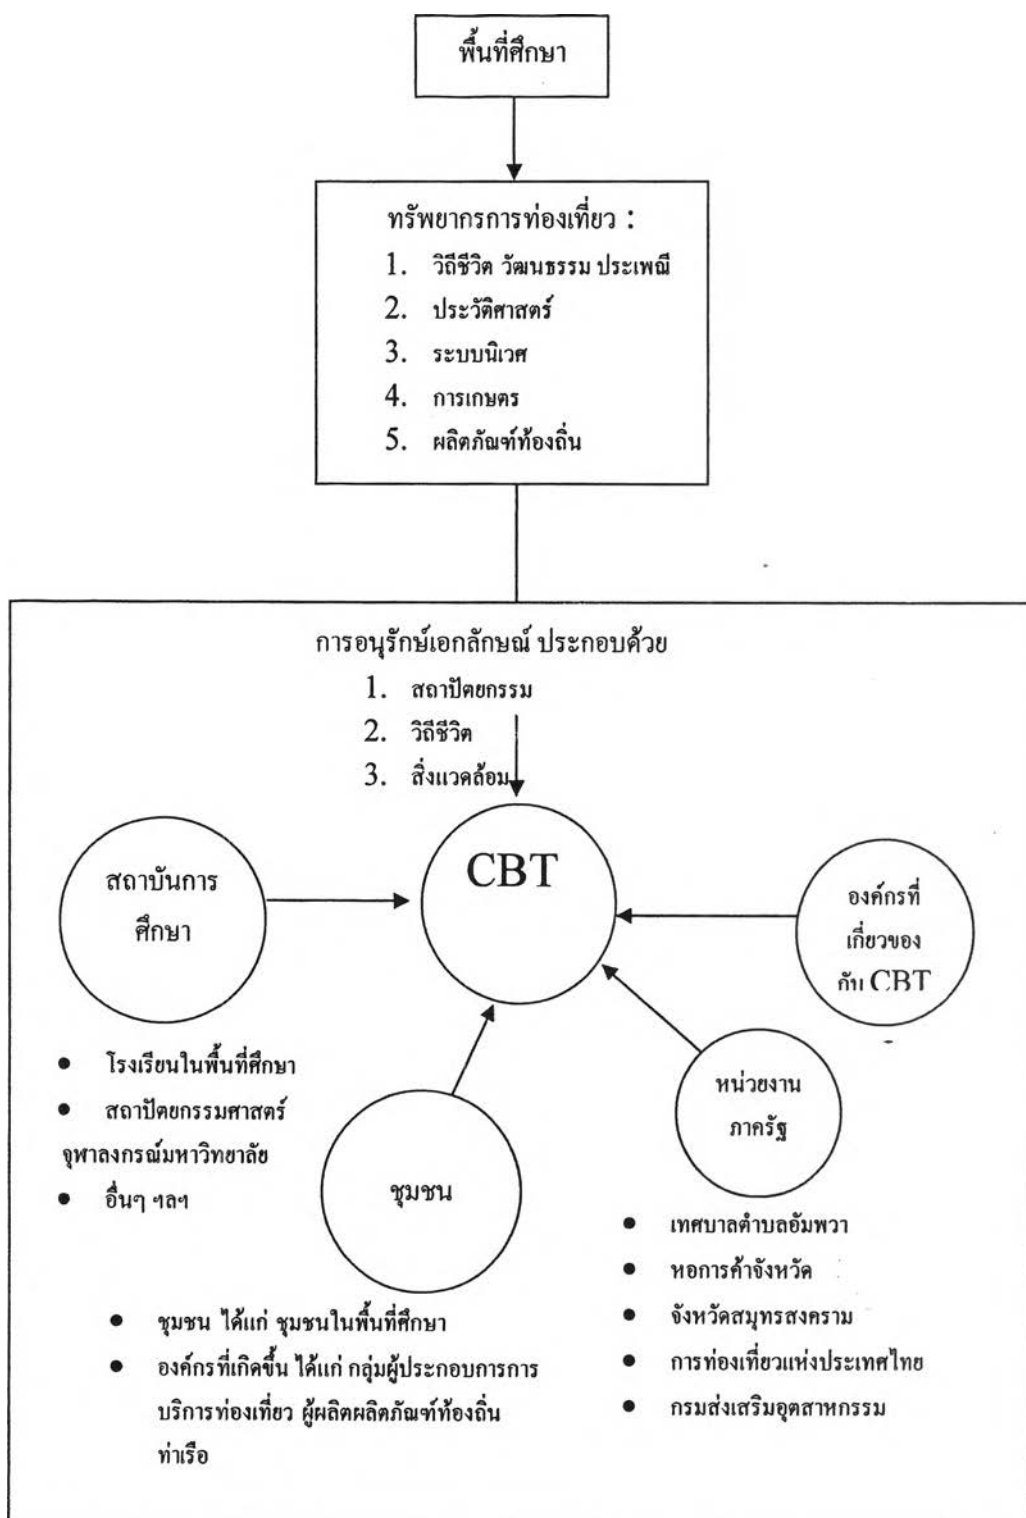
พื้นที่ศึกษา

ทรัพยากรการท่องเที่ยว :
1. วิถีชีวิต วัฒนธรรม ประเพณี
2. ประวัติศาสตร์
3. ระบบนิเวศ
4. การเกษตร
5. ผลิตภัณฑ์ท้องถิ่น

การอนุรักษ์เอกลักษณ์ ประกอบด้วย
1. สถาปัตยกรรม
2. วิถีชีวิต
3. สิ่งแวดล้อม

สถาบันการศึกษา

CBT

องค์กรที่เกี่ยวของกับ CBT

หน่วยงานภาครัฐ

ชุมชน

- โรงเรียนในพื้นที่ศึกษา
- สถาปัตยกรรมศาสตร์ จุฬาลงกรณ์มหาวิทยาลัย
- อื่นๆ ฯลฯ

- เทศบาลตำบลอัมพวา
- หอการค้าจังหวัด
- จังหวัดสมุทรสงคราม
- การท่องเที่ยวแห่งประเทศไทย
- กรมส่งเสริมอุตสาหกรรม

- ชุมชน ได้แก่ ชุมชนในพื้นที่ศึกษา
- องค์กรที่เกิดขึ้น ได้แก่ กลุ่มผู้ประกอบการการบริการท่องเที่ยว ผู้ผลิตผลิตภัณฑ์ท้องถิ่น ท่าเรือ